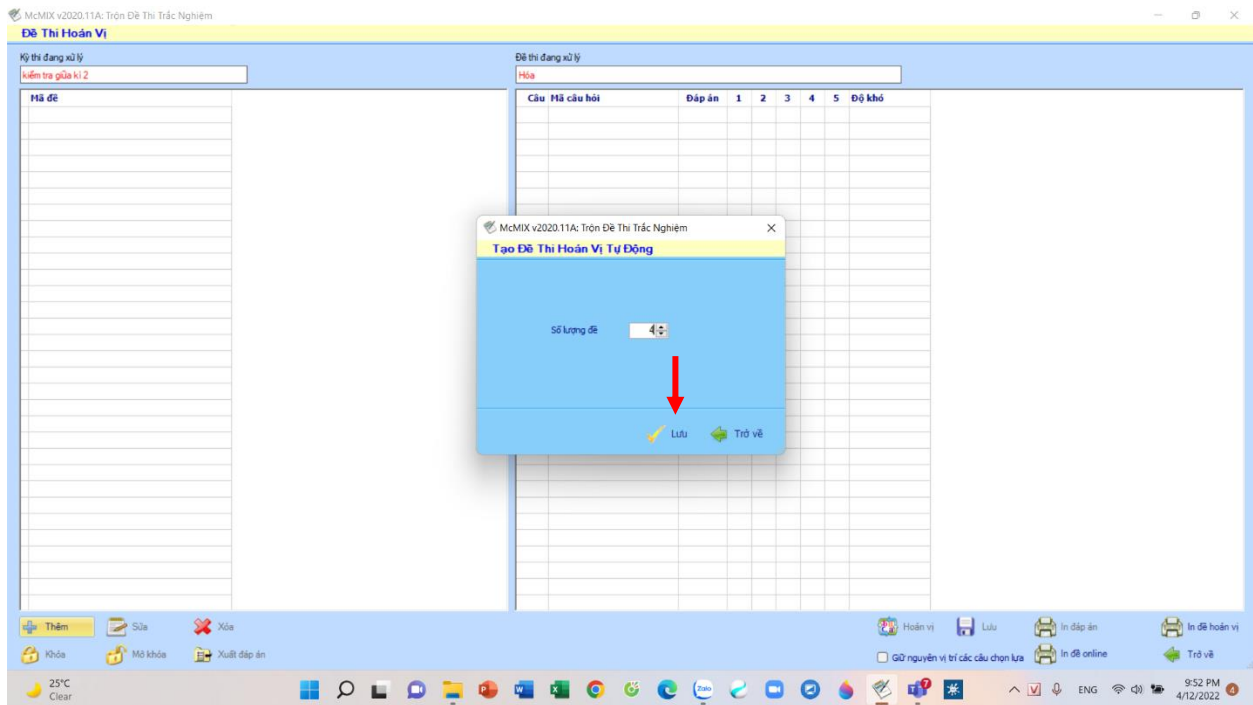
McMIX v2020.11A: Trộn Đề Thi Trắc Nghiệm

Đề Thi Hoán Vị

Kỳ thi đang xử lý
kiểm tra giữa kì 2

Mã đề

Đề thi đang xử lý
Hóa

| Câu | Mã câu hỏi | Đáp án | 1 | 2 | 3 | 4 | 5 | Độ khó |
|---|---|---|---|---|---|---|---|---|

McMIX v2020.11A: Trộn Đề Thi Trắc Nghiệm

Tạo Đề Thi Hoán Vị Tự Động

Số lượng đề 4

Lưu Trở về

Thêm Sửa Xóa
Khóa Mở khóa Xuất đáp án

Hoán vị Lưu In đáp án In đề hoán vị
Giữ nguyên vị trí các câu chọn lựa In đề online Trở về

25°C
Clear

ENG
9:52 PM
4/12/2022